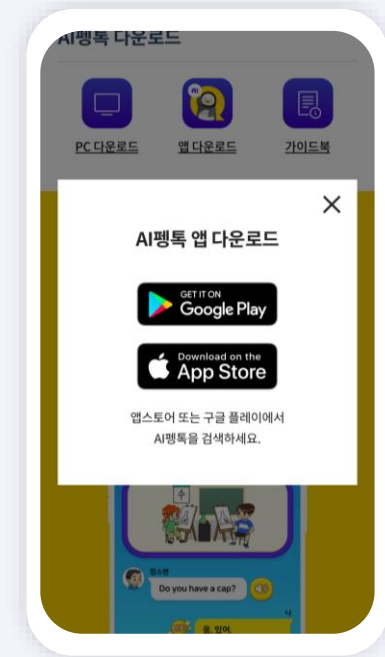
AI펭톡 다운로드

PC 다운로드 앱 다운로드 가이드북

×

AI펭톡 앱 다운로드

GET IT ON Google Play

Download on the App Store

앱스토어 또는 구글 플레이에서 AI펭톡을 검색하세요.

Do you have a cap?

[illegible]

응, 있어